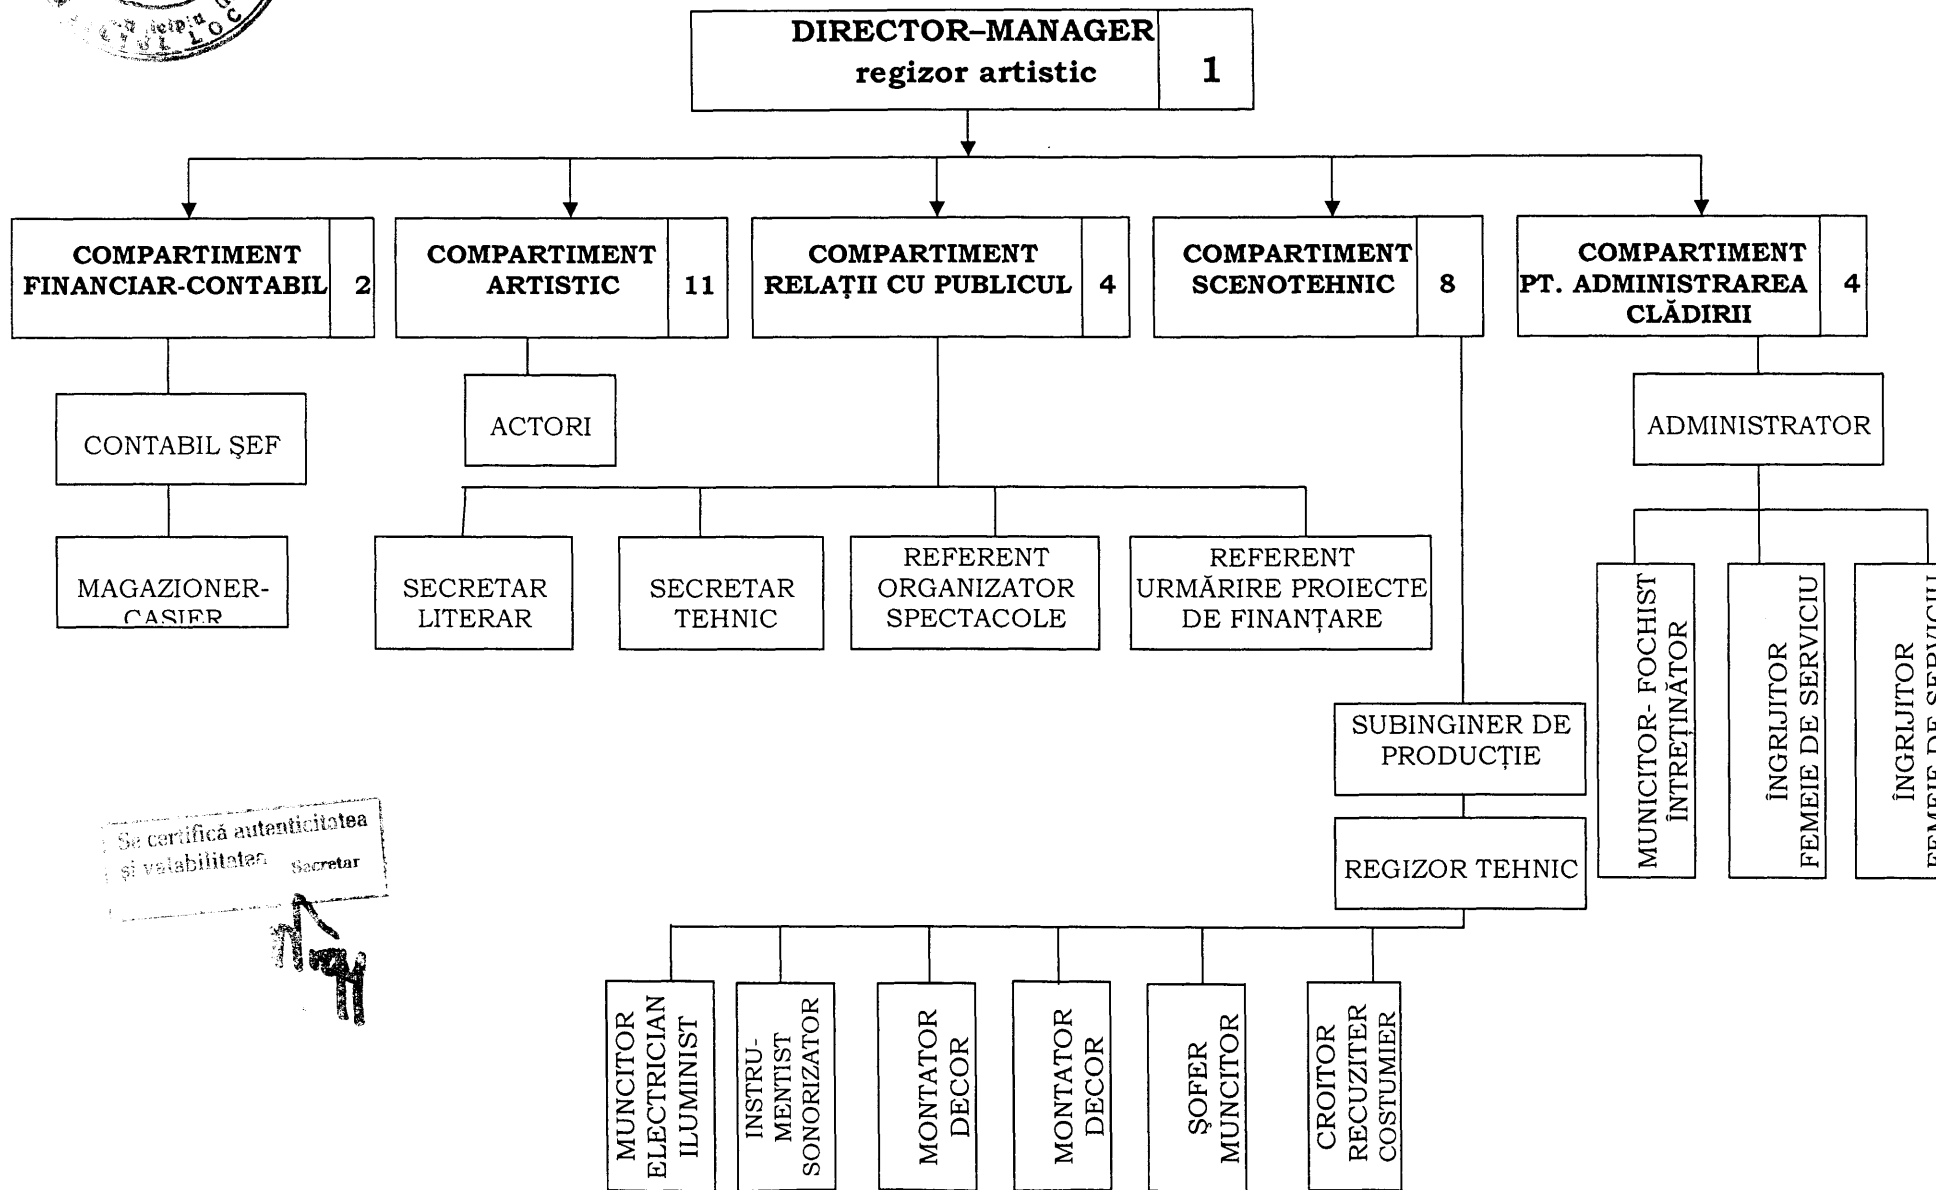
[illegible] LOC

DIRECTOR–MANAGER
regizor artistic
1

COMPARTIMENT FINANCIAR-CONTABIL
2

COMPARTIMENT ARTISTIC
11

COMPARTIMENT RELAȚII CU PUBLICUL
4

COMPARTIMENT SCENOTEHNIC
8

COMPARTIMENT PT. ADMINISTRAREA CLĂDIRII
4

CONTABIL ŞEF

MAGAZIONER-CASIER

ACTORI

SECRETAR LITERAR

SECRETAR TEHNIC

REFERENT ORGANIZATOR SPECTACOLE

REFERENT URMĂRIRE PROIECTE DE FINANȚARE

ADMINISTRATOR

MUNCITOR- FOCHIST ÎNTREȚINĂTOR

ÎNGRIJITOR FEMEIE DE SERVICIU

ÎNGRIJITOR FEMEIE DE SERVICIU

SUBINGINER DE PRODUCȚIE

REGIZOR TEHNIC

MUNCITOR ELECTRICIAN ILUMINIST

INSTRU-MENTIST SONORIZATOR

MONTATOR DECOR

MONTATOR DECOR

ŞOFER MUNCITOR

CROITOR RECUZITER COSTUMIER

Se certifică autenticitatea şi valabilitatea
Secretar